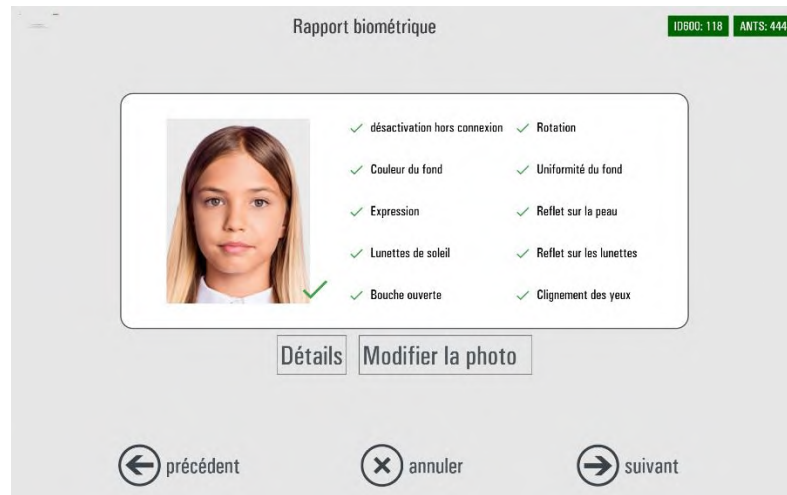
Rapport biométrique

ID600: 118 ANTS: 444

désactivation hors connexion
Rotation
Couleur du fond
Uniformité du fond
Expression
Reflet sur la peau
Lunettes de soleil
Reflet sur les lunettes
Bouche ouverte
Clignement des yeux

Détails
Modifier la photo

précédent
annuler
suivant